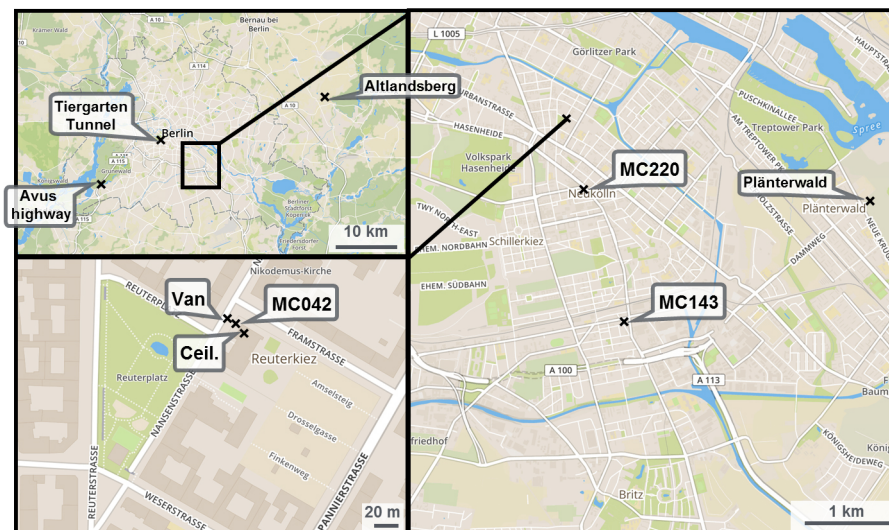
Bernau bei Berlin

A 10

Kramer Wald

A 114

Altlandsberg

Tiergarten Tunnel

Berlin

A 10

A 115

Grunewald

Avus highway

A 115

Berliner Stadtforst Köpenick

Friedersdorfer Forst

10 km

L 1005

Görlitzer Park

HAUPTSTRASSE

URBANSTRASSE

PUSCHKINALLEE

HASENHEIDE

AM TREPTOWER PARK

Treptower Park

Spree

Volkspark Hasenheide

MC220

Neukölln

Plänterwald

Plänterwald

TWY NORTH-EAST

EHEM. NORDBAHN

Schillerkiez

EHEM. SÜDBAHN

MC143

A 100

A 113

friedhof

Britz

1 km

Nikodemus-Kirche

Van

MC042

FRAMSTRASSE

Ceil.

Reuterkiez

Reuterplatz

Amselsteig

NANSENSTRASSE

Drosselgasse

Finkenweg

REUTERSTRASSE

WESERSTRASSE

PANNIERSTRASSE

20 m